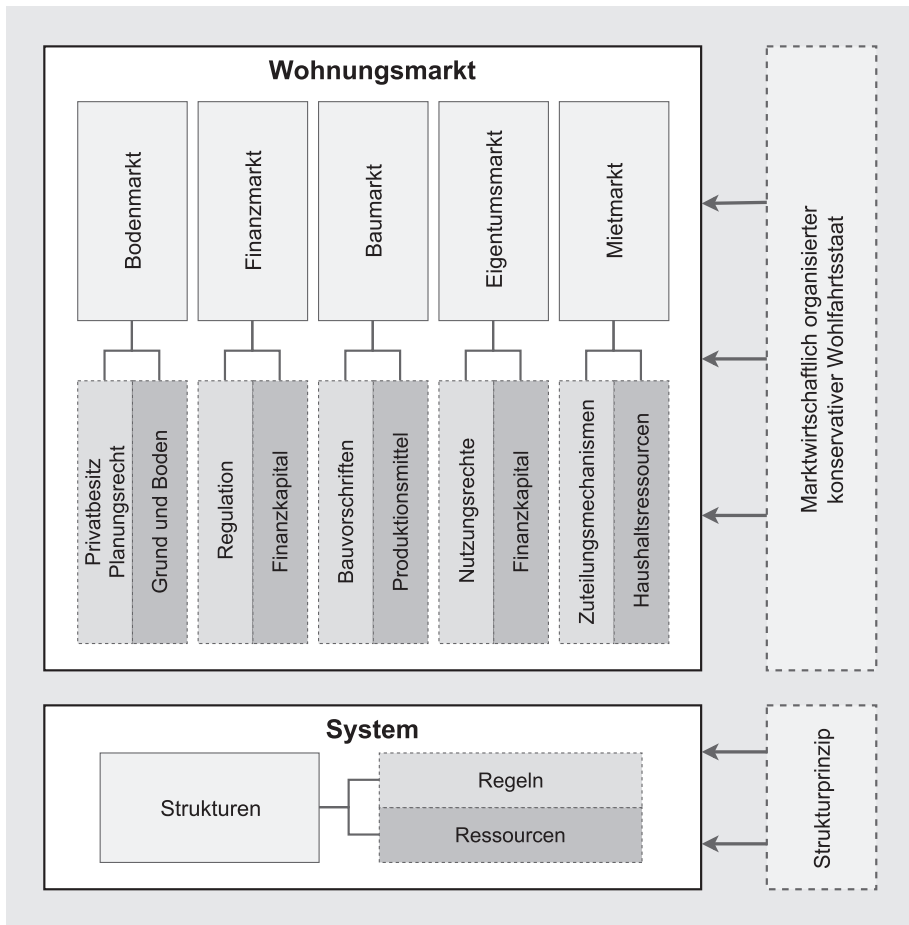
Wohnungsmarkt

Bodenmarkt

Finanzmarkt

Baumarkt

Eigentumsmarkt

Mietmarkt

Privatbesitz Planungsrecht

Grund und Boden

Regulation

Finanzkapital

Bauvorschriften

Produktionsmittel

Nutzungsrechte

Finanzkapital

Zuteilungsmechanismen

Haushaltsressourcen

Marktwirtschaftlich organisierter konservativer Wohlfahrtsstaat

System

Strukturen

Regeln

Ressourcen

Strukturprinzip